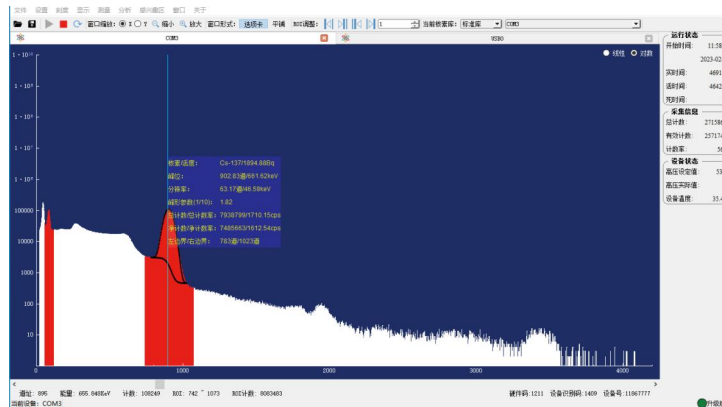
文件 设置 刻度 显示 测量 分析 组织谱区 窗口 关于

窗口缩放: X Y 缩小 放大 窗口形式: 选项卡 平铺 ROI调整: 1 当前核素库: 标准库 COM3

COM3 USB0

线性 对数

$1\times10^{11}$
$1\times10^{10}$
$1\times10^{9}$
$1\times10^{8}$
$1\times10^{7}$
$1\times10^{6}$
100000
10000
1000
100
10

核素/活度: Cs-137/1894.88Bq
峰位: 902.83道/661.62keV
分辨率: 63.17道/46.58keV
峰形参数(1/10): 1.82
总计数/总计数率: 7938799/1710.15cps
净计数/净计数率: 7485663/1612.54cps
左边界/右边界: 783道/1023道

0 1000 2000 3000 4000

运行状态
开始时间: 11:58
2023-02
实时间: 4691
活时间: 4642
死时间:

采集信息
总计数: 27158
有效计数: 25717
计数率: 5

设备状态
高压设定值: 53
高压实际值:
设备温度: 35.4

道址: 895 能量: 656.048keV 计数: 108249 ROI: 742 ~ 1073 ROI计数: 8083483 硬件码: 1211 设备识别码: 1409 设备号: 11867777

当前设备: COM3